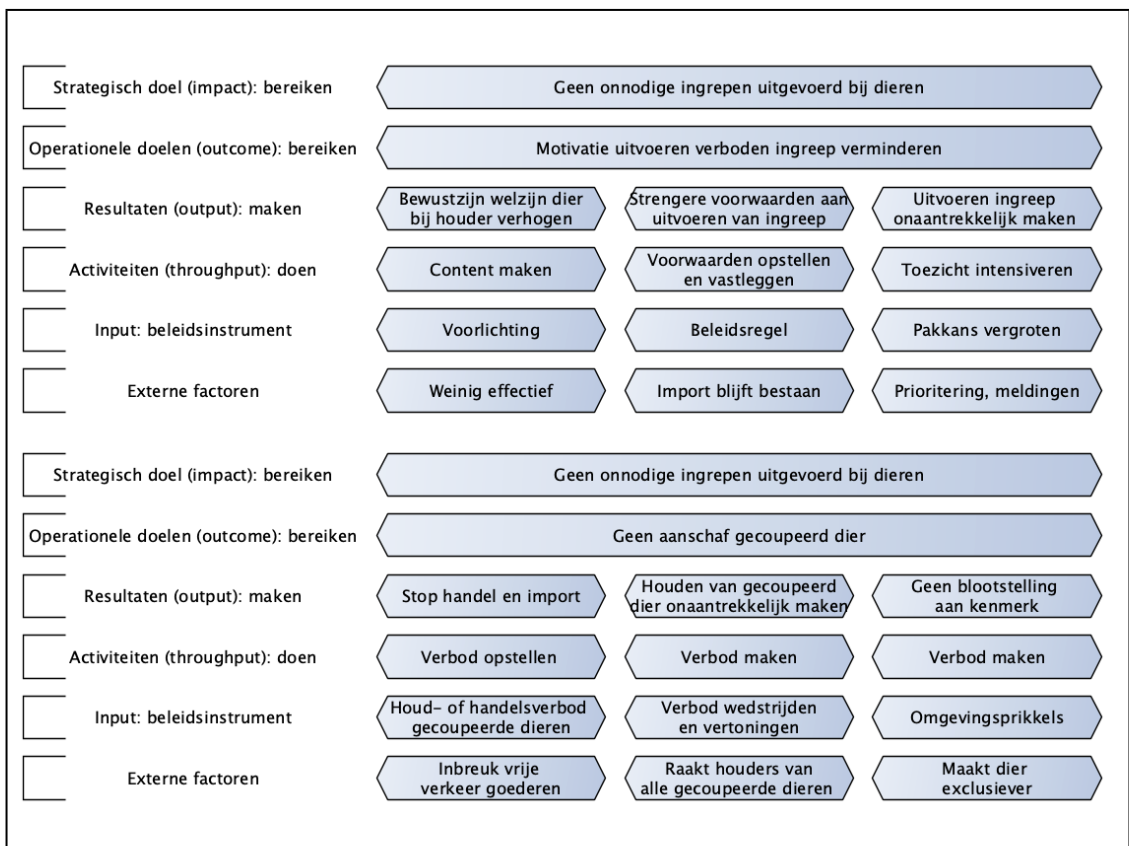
Strategisch doel (impact): bereiken | Geen onnodige ingrepen uitgevoerd bij dieren

Operationele doelen (outcome): bereiken | Motivatie uitvoeren verboden ingreep verminderen

Resultaten (output): maken | Bewustzijn welzijn dier bij houder verhogen | Strengere voorwaarden aan uitvoeren van ingreep | Uitvoeren ingreep onaantrekkelijk maken

Activiteiten (throughput): doen | Content maken | Voorwaarden opstellen en vastleggen | Toezicht intensiveren

Input: beleidsinstrument | Voorlichting | Beleidsregel | Pakkans vergroten

Externe factoren | Weinig effectief | Import blijft bestaan | Prioritering, meldingen

Strategisch doel (impact): bereiken | Geen onnodige ingrepen uitgevoerd bij dieren

Operationele doelen (outcome): bereiken | Geen aanschaf gecoupeerd dier

Resultaten (output): maken | Stop handel en import | Houden van gecoupeerd dier onaantrekkelijk maken | Geen blootstelling aan kenmerk

Activiteiten (throughput): doen | Verbod opstellen | Verbod maken | Verbod maken

Input: beleidsinstrument | Houd- of handelsverbod gecoupeerde dieren | Verbod wedstrijden en vertoningen | Omgevingsprikkels

Externe factoren | Inbreuk vrije verkeer goederen | Raakt houders van alle gecoupeerde dieren | Maakt dier exclusiever